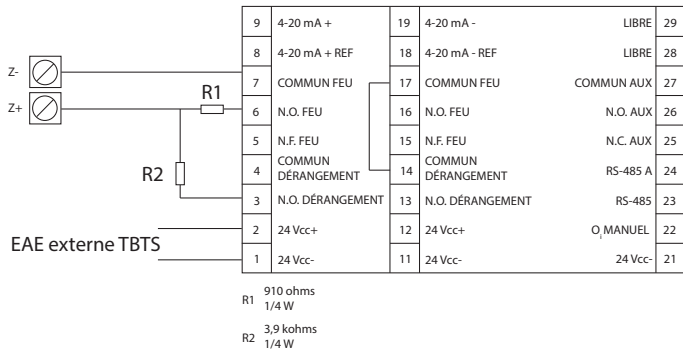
Z-
Z+
R1
R2
EAE externe TBTS

| 9 | 4-20 mA + | 19 | 4-20 mA - | LIBRE | 29 |
|---|---|---|---|---|---|
| 8 | 4-20 mA + REF | 18 | 4-20 mA - REF | LIBRE | 28 |
| 7 | COMMUN FEU | 17 | COMMUN FEU | COMMUN AUX | 27 |
| 6 | N.O. FEU | 16 | N.O. FEU | N.O. AUX | 26 |
| 5 | N.F. FEU | 15 | N.F. FEU | N.C. AUX | 25 |
| 4 | COMMUN DÉRANGEMENT | 14 | COMMUN DÉRANGEMENT | RS-485 A | 24 |
| 3 | N.O. DÉRANGEMENT | 13 | N.O. DÉRANGEMENT | RS-485 | 23 |
| 2 | 24 Vcc+ | 12 | 24 Vcc+ | O MANUEL | 22 |
| 1 | 24 Vcc- | 11 | 24 Vcc- | 24 Vcc- | 21 |

R1 910 ohms 1/4 W

R2 3,9 kohms 1/4 W